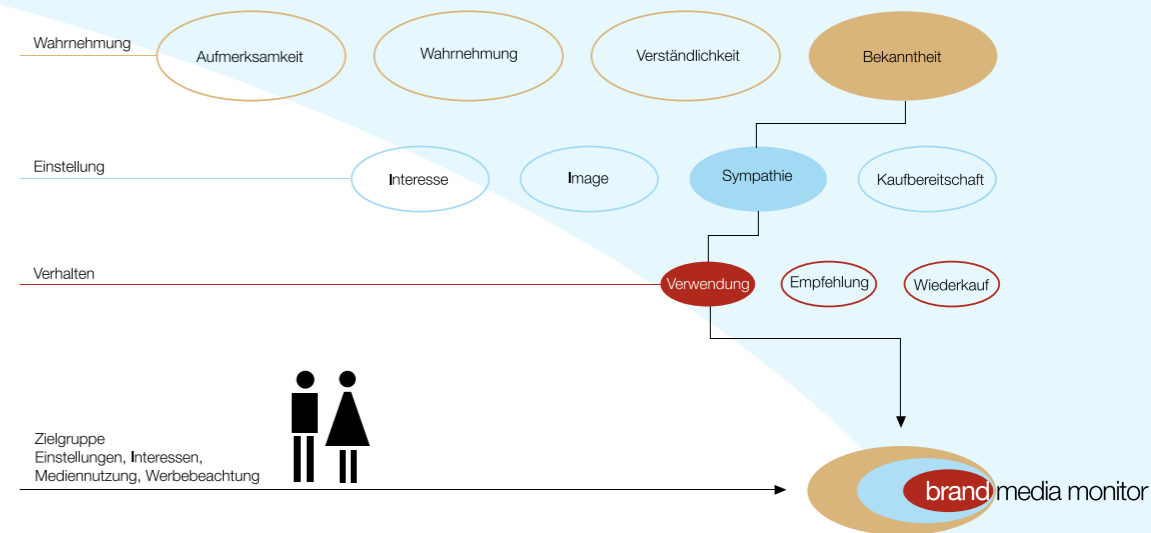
Wahrnehmung

Aufmerksamkeit

Wahrnehmung

Verständlichkeit

Bekanntheit

Einstellung

Interesse

Image

Sympathie

Kaufbereitschaft

Verhalten

Verwendung

Empfehlung

Wiederkauf

Zielgruppe
Einstellungen, Interessen, Mediennutzung, Werbebeachtung

brand media monitor